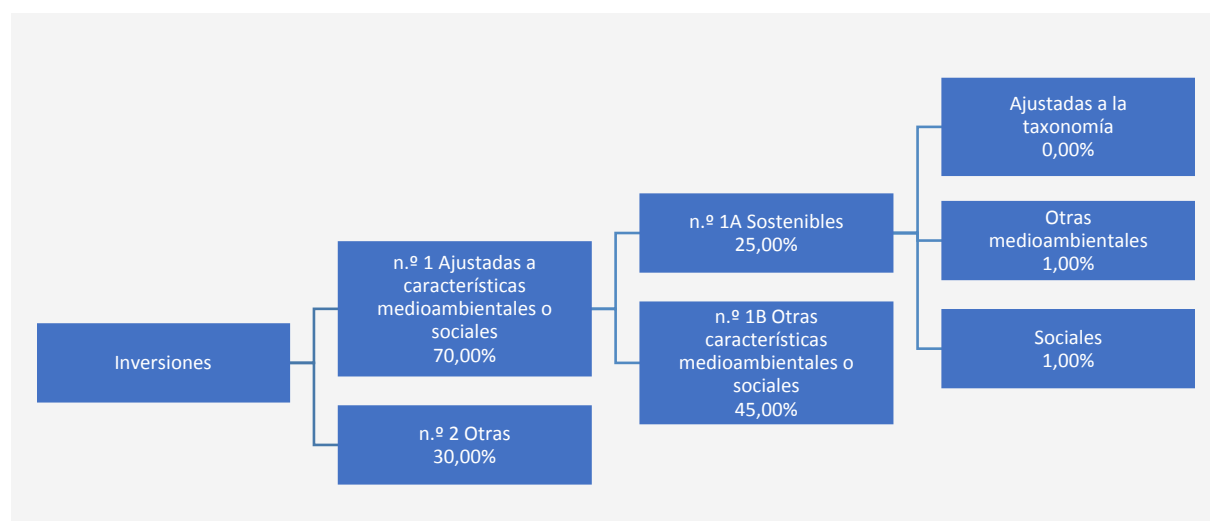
Inversiones

n.º 1 Ajustadas a características medioambientales o sociales
70,00%

n.º 2 Otras
30,00%

n.º 1A Sostenibles
25,00%

n.º 1B Otras características medioambientales o sociales
45,00%

Ajustadas a la taxonomía
0,00%

Otras medioambientales
1,00%

Sociales
1,00%